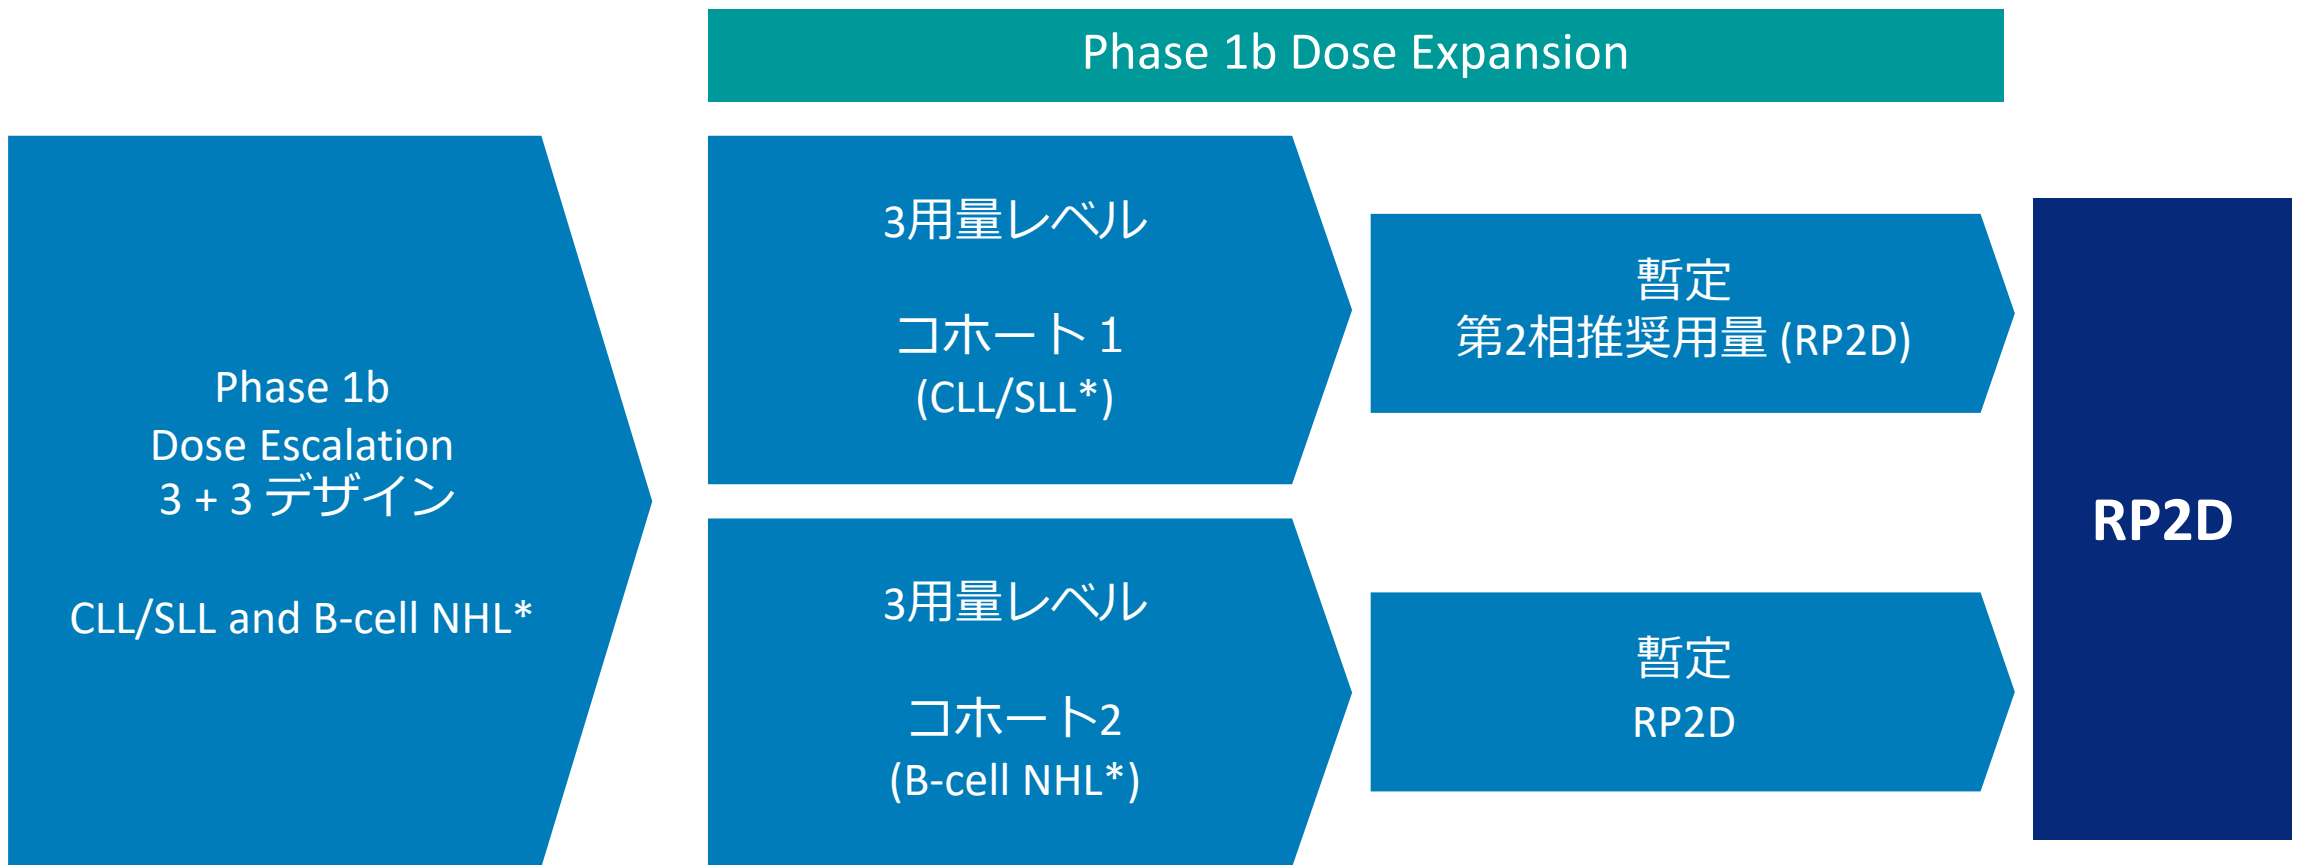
Phase 1b Dose Expansion

Phase 1b
Dose Escalation
3 + 3 デザイン

CLL/SLL and B-cell NHL*

3用量レベル

コホート 1
(CLL/SLL*)

3用量レベル

コホート2
(B-cell NHL*)

暫定
第2相推奨用量 (RP2D)

暫定
RP2D

RP2D